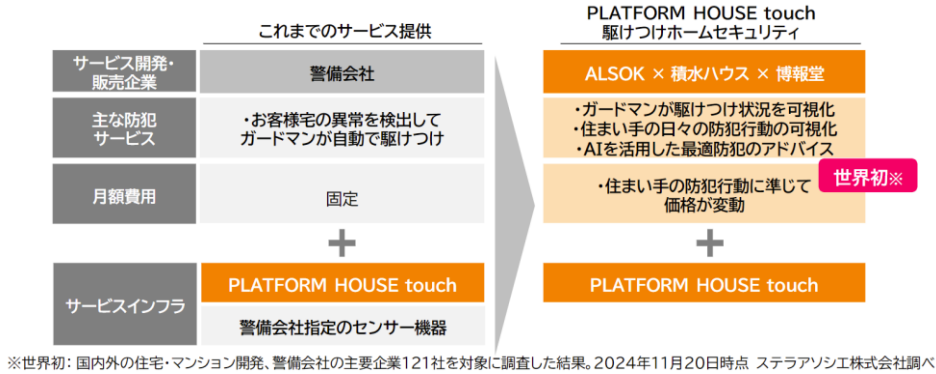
これまでのサービス提供

PLATFORM HOUSE touch
駆けつけホームセキュリティ

| | これまでのサービス提供 | PLATFORM HOUSE touch 駆けつけホームセキュリティ |
|---|---|---|
| サービス開発・販売企業 | 警備会社 | ALSOK × 積水ハウス × 博報堂 |
| 主な防犯サービス | ・お客様宅の異常を検出して ガードマンが自動で駆けつけ | ・ガードマンが駆けつけ状況を可視化 ・住まい手の日々の防犯行動の可視化 ・AIを活用した最適防犯のアドバイス |
| 月額費用 | 固定 | 世界初※ ・住まい手の防犯行動に準じて 価格が変動 |
| | + | + |
| サービスインフラ | PLATFORM HOUSE touch | PLATFORM HOUSE touch |
| | 警備会社指定のセンサー機器 | |

※世界初：国内外の住宅・マンション開発、警備会社の主要企業121社を対象に調査した結果。2024年11月20日時点 ステラアソシエ株式会社調べ